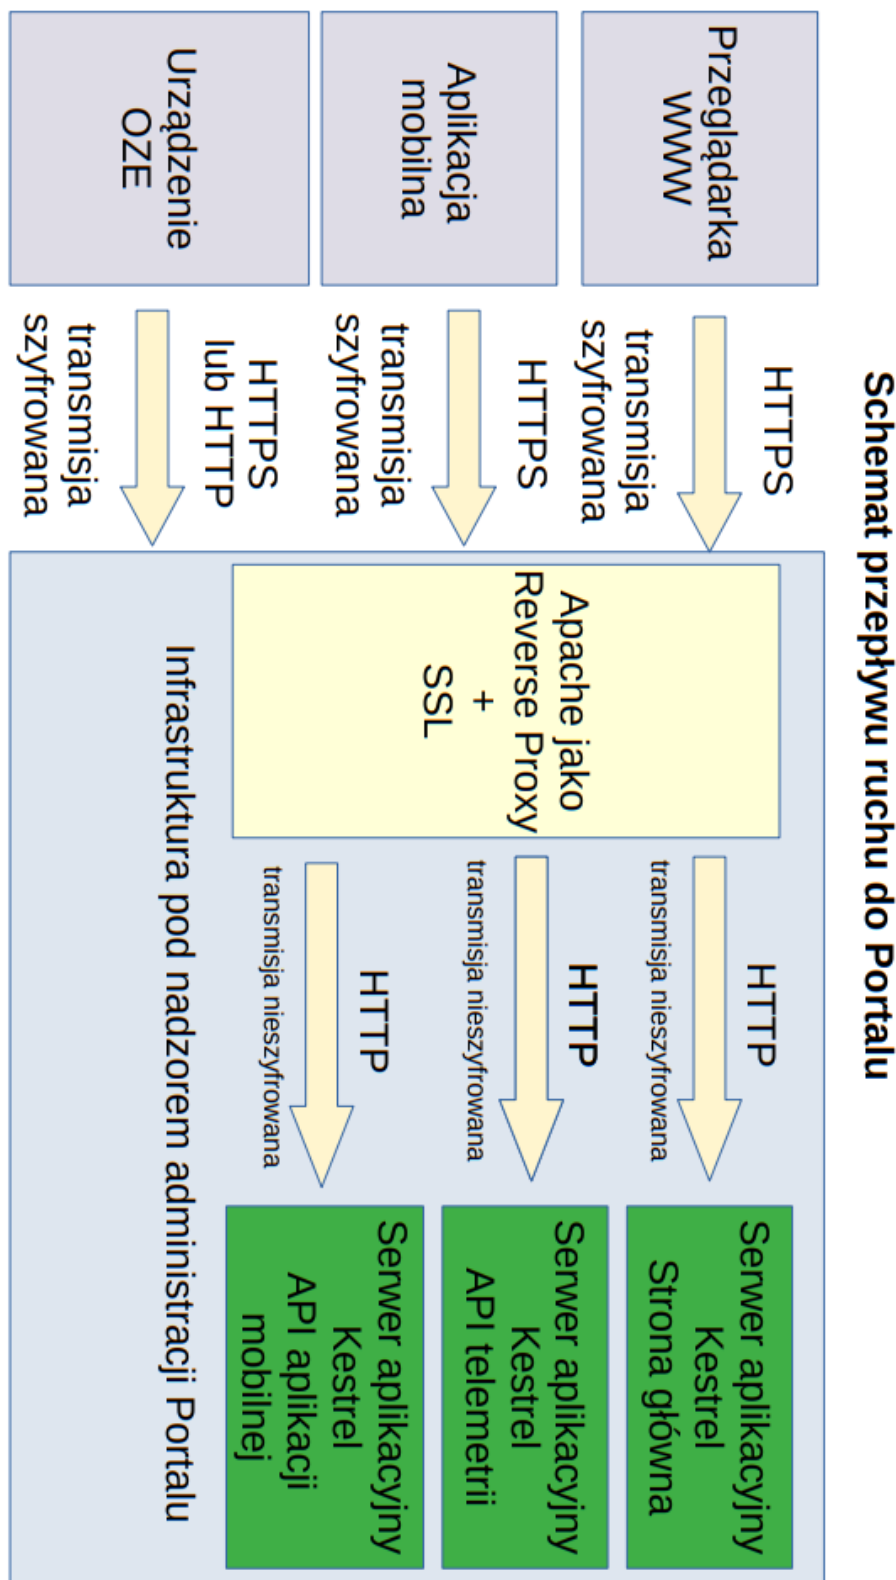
Schemat przepływu ruchu do Portalu

Przeglądarka WWW

Aplikacja mobilna

Urządzenie OZE

HTTPS transmisja szyfrowana

HTTPS transmisja szyfrowana

HTTPS lub HTTP transmisja szyfrowana

Apache jako Reverse Proxy + SSL

HTTP transmisja nieszyfrowana

HTTP transmisja nieszyfrowana

HTTP transmisja nieszyfrowana

Serwer aplikacyjny Kestrel Strona główna

Serwer aplikacyjny Kestrel API telemetrii

Serwer aplikacyjny Kestrel API aplikacji mobilnej

Infrastruktura pod nadzorem administracji Portalu